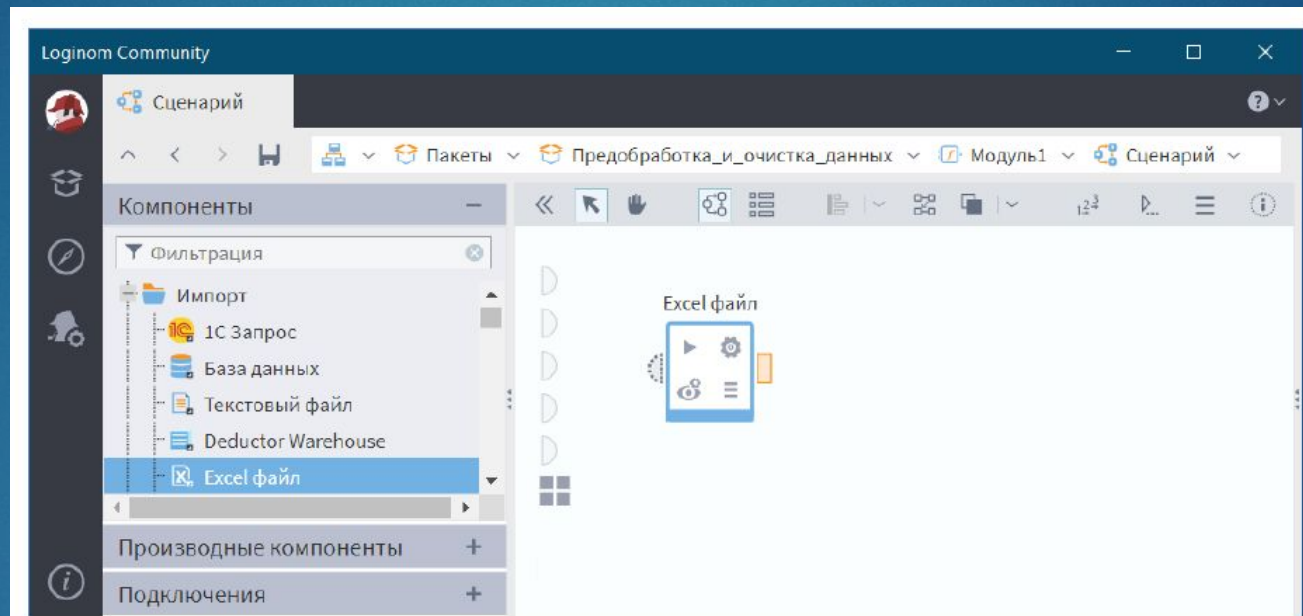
Loginom Community

Сценарий

Пакеты Предобработка_и_очистка_данных Модуль1 Сценарий

Компоненты

Фильтрация

Импорт

1С Запрос

База данных

Текстовый файл

Deductor Warehouse

Excel файл

Производные компоненты

Подключения

Excel файл